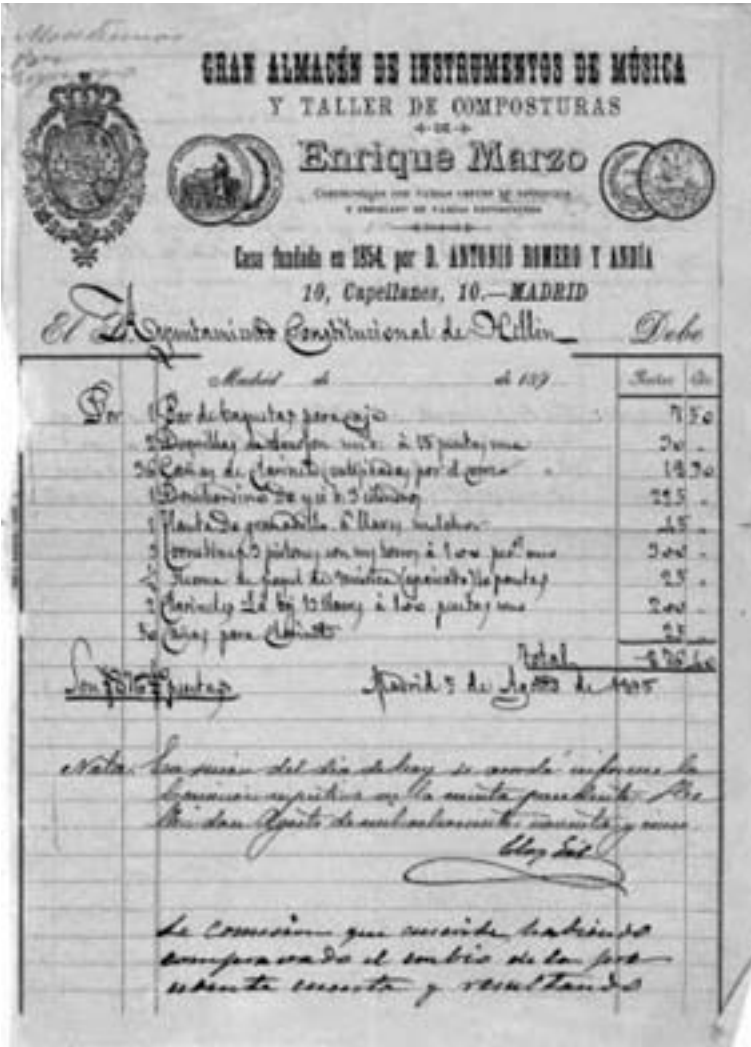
GRAN ALMACÉN DE INSTRUMENTOS DE MÚSICA
Y TALLER DE COMPOSTURAS
DE
Enrique Marzo

Casa fundada en 1854, por D. ANTONIO ROMERO Y ANDÍA
10, Capellanes, 10.—MADRID

El Sr. Ayuntamiento Constitucional de Hellín Debe

Madrid de de 189

| | | Pesetas | Cs. |
|---|---|---|---|
| Por | 1 Par de baquetas para caja | 7 | 50 |
| | 2 Boquillas de bombardino à 15 pesetas una | 30 | - |
| | 36 Cañas de clarinete surtidas por el correo | 13 | 50 |
| | 1 Bombardino de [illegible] 3 cilindros | 225 | - |
| | 1 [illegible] de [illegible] 5 llaves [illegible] | 45 | - |
| | 3 Cornetines 3 pistones con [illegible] à 100 pesetas uno | 300 | - |
| | 1 Resma de papel de música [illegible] | 25 | - |
| | 2 Clarinetes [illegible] 13 llaves à 100 pesetas uno | 200 | - |
| | 36 Cañas para clarinete | 25 | - |
| | Total | 876 | 50 |

Son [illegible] pesetas

Madrid 3 de Agosto de 1895

Nota. En sesión del día de hoy se acordó informe la Comisión respectiva en la cuenta precedente. Hellín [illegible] Agosto de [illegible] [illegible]
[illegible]

La Comision que suscribe habiendo comparado el cambio de la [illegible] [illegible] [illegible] y resultando